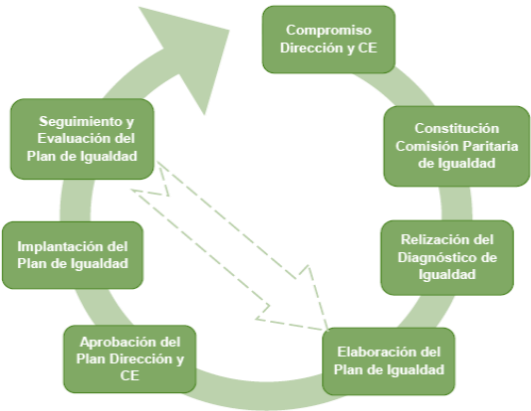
Compromiso Dirección y CE

Constitución Comisión Paritaria de Igualdad

Relización del Diagnóstico de Igualdad

Elaboración del Plan de Igualdad

Aprobación del Plan Dirección y CE

Implantación del Plan de Igualdad

Seguimiento y Evaluación del Plan de Igualdad